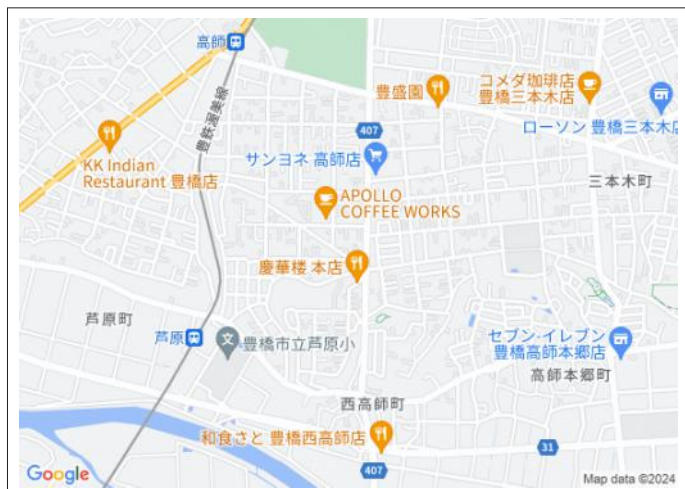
高師

豊鉄渥美線

豊盛園

コメダ珈琲店
豊橋三本木店

ローソン 豊橋三本木店

407

サンヨネ 高師店

KK Indian
Restaurant 豊橋店

APOLLO
COFFEE WORKS

三本木町

慶華楼 本店

芦原町

芦原

豊橋市立芦原小

セブン-イレブン
豊橋高師本郷店

高師本郷町

西高師町

和食さと 豊橋西高師店

31

407

Google

Map data ©2024